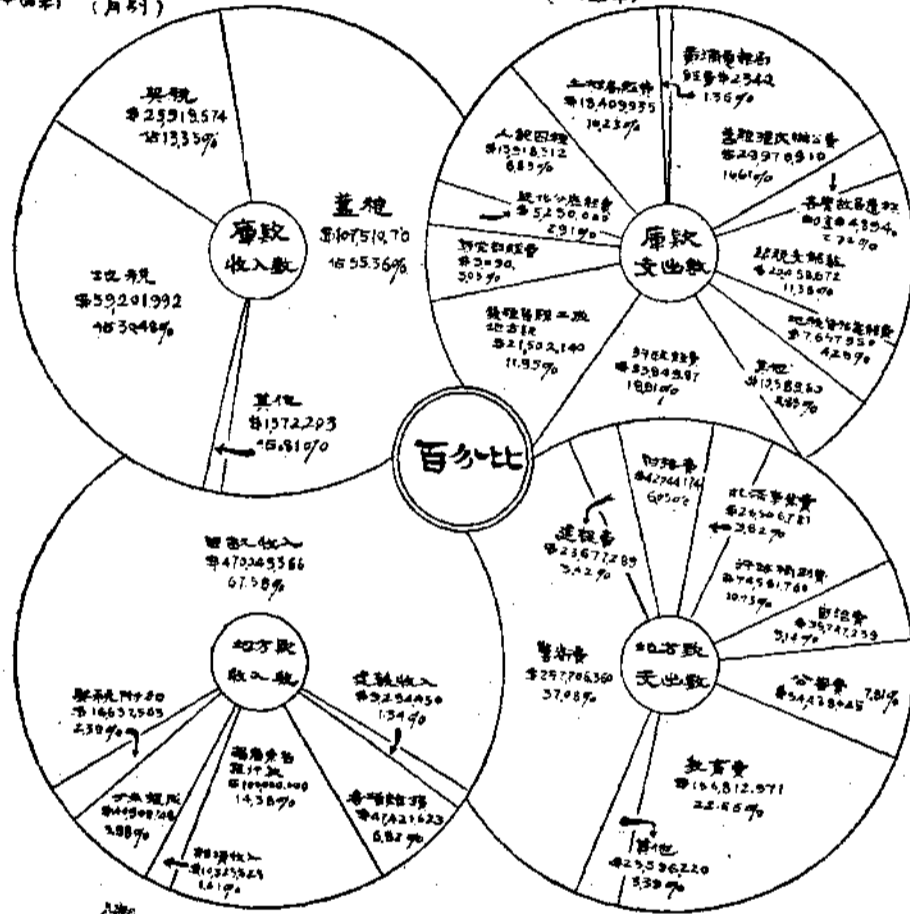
(月刊)

契稅
$23,919,574
佔13.33%

地稅
$59,201,992
佔30.48%

鹽稅
$107,510,70
佔55.36%

其他
$1,572,293
佔0.81%

廳款
收入數

廳款
支出數

百分比

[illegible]
$13,409,935
10.23%

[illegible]
$2,342
1.36%

整理陳欠辦公費
$29,978,910
14.61%

各費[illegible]
$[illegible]4,854
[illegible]

人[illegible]
$13,518,312
6.85%

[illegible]
$5,250,000
2.91%

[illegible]
$3,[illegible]
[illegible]

監理督察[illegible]
$21,502,140
11.95%

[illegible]
$33,849,87
18.81%

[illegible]
$20,558,672
11.38%

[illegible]
$7,657,950
4.25%

其他
$10,588,63
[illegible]

賦款收入
$470,045,366
67.58%

地方款
收入數

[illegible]
$3,254,450
1.54%

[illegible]
$14,632,505
2.30%

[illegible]
$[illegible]
3.88%

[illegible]
$100,000,000
14.38%

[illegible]
$47,421,623
6.82%

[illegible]
$10,325,625
1.61%

建設費
$23,677,285
3.42%

財務費
$42,044,174
6.05%

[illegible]
$26,506,781
3.82%

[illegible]
$74,561,760
10.73%

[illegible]
$35,747,239
5.14%

公安費
$54,238,645
7.81%

警備費
$257,706,360
37.08%

地方款
支出數

教育費
$156,812,571
22.56%

其他
$23,596,220
3.39%